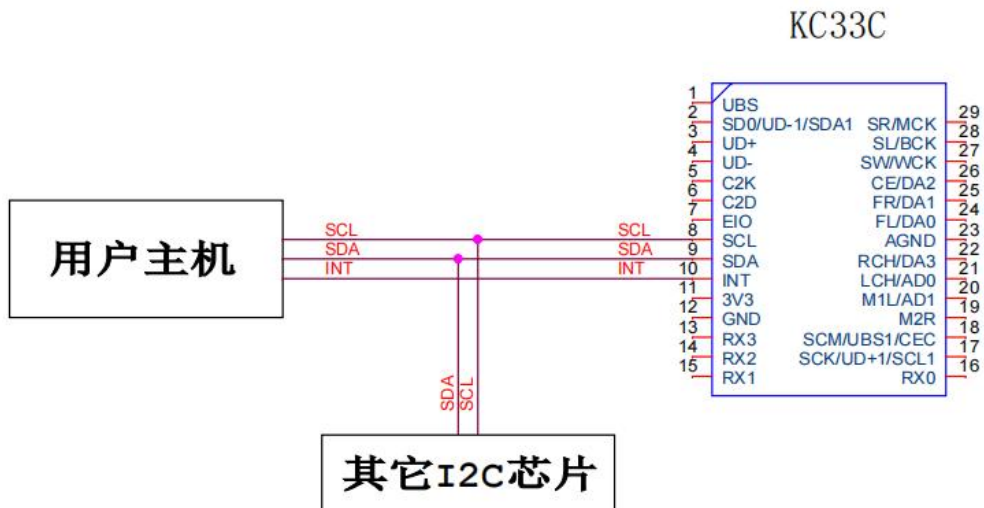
KC33C

用户主机

SCL
SDA
INT

SCL
SDA
INT

SDA
SCL

其它I2C芯片

| | | | |
|---|---|---|---|
| 1 | | | |
| 2 | UBS | | |
| 3 | SD0/UD-1/SDA1 | SR/MCK | 29 |
| 4 | UD+ | SL/BCK | 28 |
| 5 | UD- | SW/WCK | 27 |
| 6 | C2K | CE/DA2 | 26 |
| 7 | C2D | FR/DA1 | 25 |
| 8 | EIO | FL/DA0 | 24 |
| 9 | SCL | AGND | 23 |
| 10 | SDA | RCH/DA3 | 22 |
| 11 | INT | LCH/AD0 | 21 |
| 12 | 3V3 | M1L/AD1 | 20 |
| 13 | GND | M2R | 19 |
| 14 | RX3 | SCM/UBS1/CEC | 18 |
| 15 | RX2 | SCK/UD+1/SCL1 | 17 |
| | RX1 | RX0 | 16 |